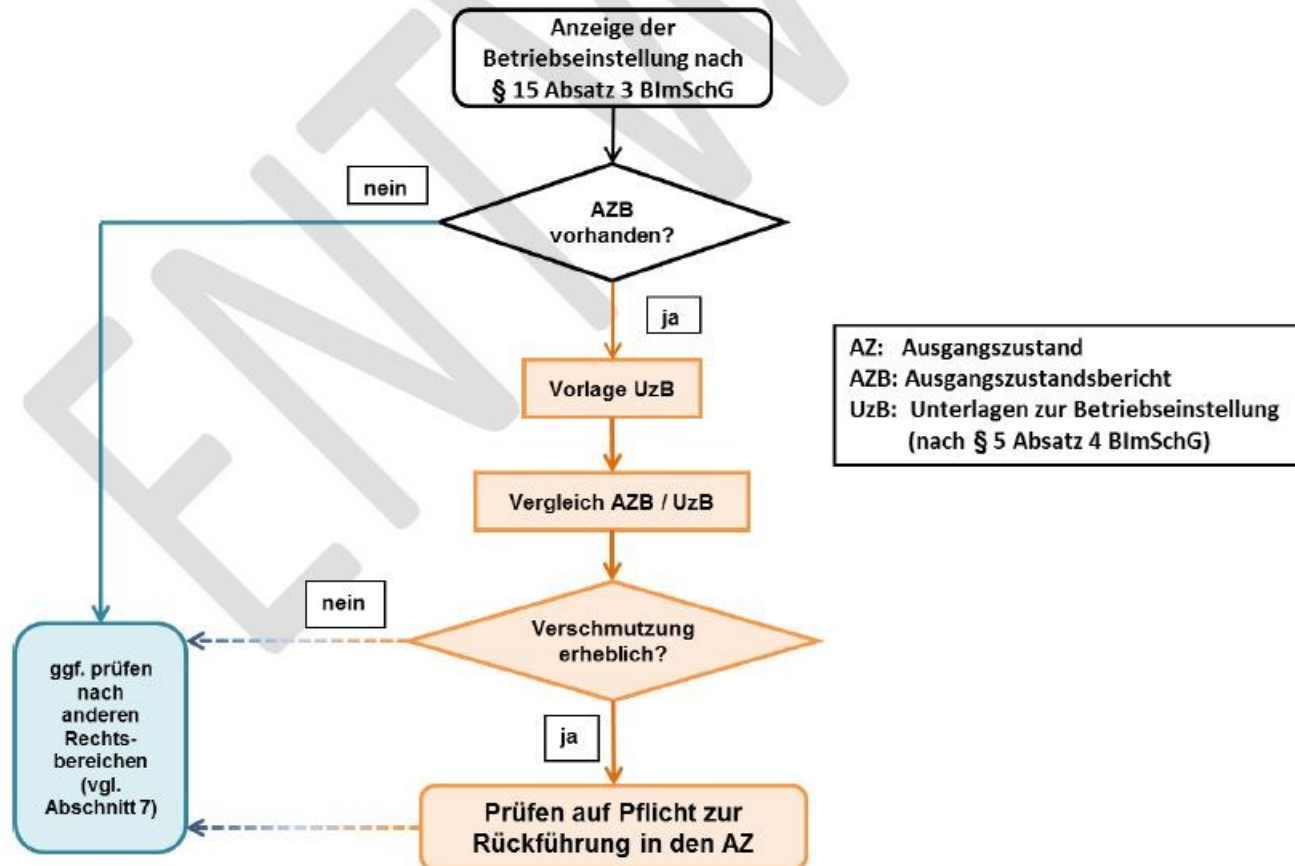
Anzeige der Betriebseinstellung nach § 15 Absatz 3 BImSchG

nein

AZB vorhanden?

ja

Vorlage UzB

Vergleich AZB / UzB

nein

Verschmutzung erheblich?

ja

Prüfen auf Pflicht zur Rückführung in den AZ

ggf. prüfen nach anderen Rechtsbereichen (vgl. Abschnitt 7)

AZ: Ausgangszustand
AZB: Ausgangszustandsbericht
UzB: Unterlagen zur Betriebseinstellung (nach § 5 Absatz 4 BImSchG)

ENTW